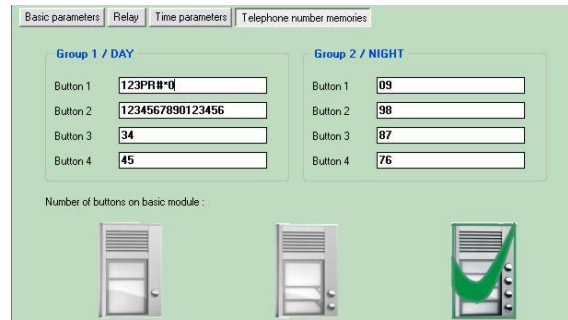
Basic parameters | Relay | Time parameters | Telephone number memories

Group 1 / DAY

Button 1 123PR#*0
Button 2 1234567890123456
Button 3 34
Button 4 45

Group 2 / NIGHT

Button 1 09
Button 2 98
Button 3 87
Button 4 76

Number of buttons on basic module :